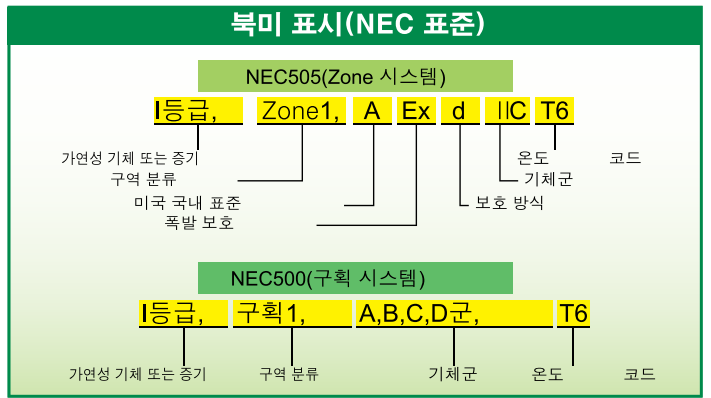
북미 표시(NEC 표준)

NEC505(Zone 시스템)

I등급, Zone1, A Ex d IIC T6

가연성 기체 또는 증기

구역 분류

미국 국내 표준

폭발 보호

보호 방식

기체군

온도

코드

NEC500(구획 시스템)

I등급, 구획1, A,B,C,D군, T6

가연성 기체 또는 증기

구역 분류

기체군

온도

코드